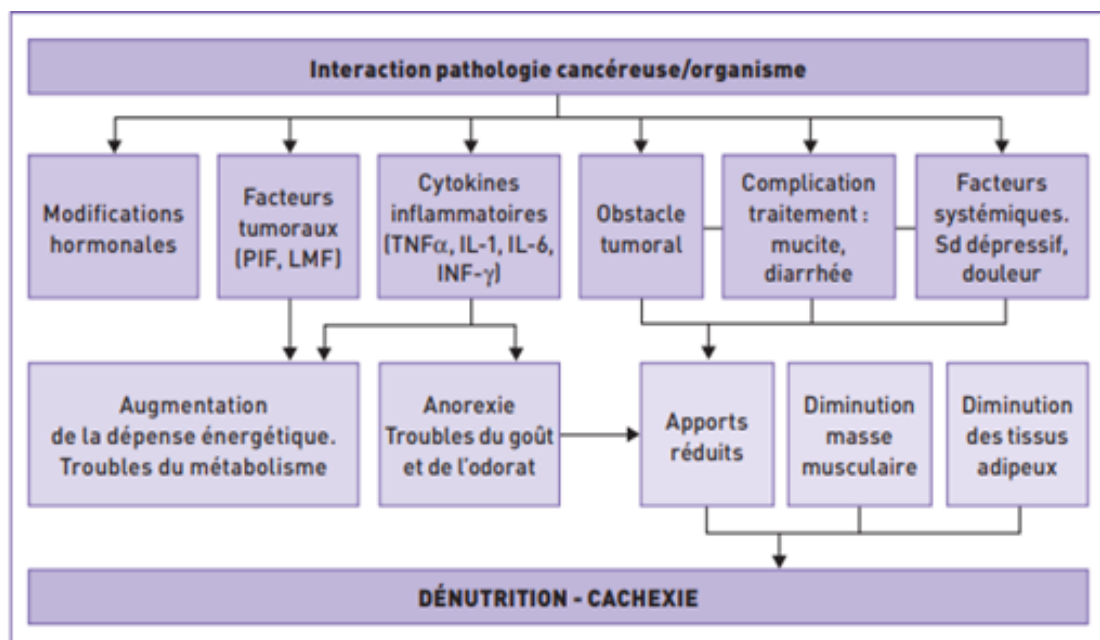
Interaction pathologie cancéreuse/organisme

Modifications hormonales

Facteurs tumoraux (PIF, LMF)

Cytokines inflammatoires (TNF$\alpha$, IL-1, IL-6, INF-$\gamma$)

Obstacle tumoral

Complication traitement : mucite, diarrhée

Facteurs systémiques. Sd dépressif, douleur

Augmentation de la dépense énergétique. Troubles du métabolisme

Anorexie Troubles du goût et de l'odorat

Apports réduits

Diminution masse musculaire

Diminution des tissus adipeux

DÉNUTRITION - CACHEXIE